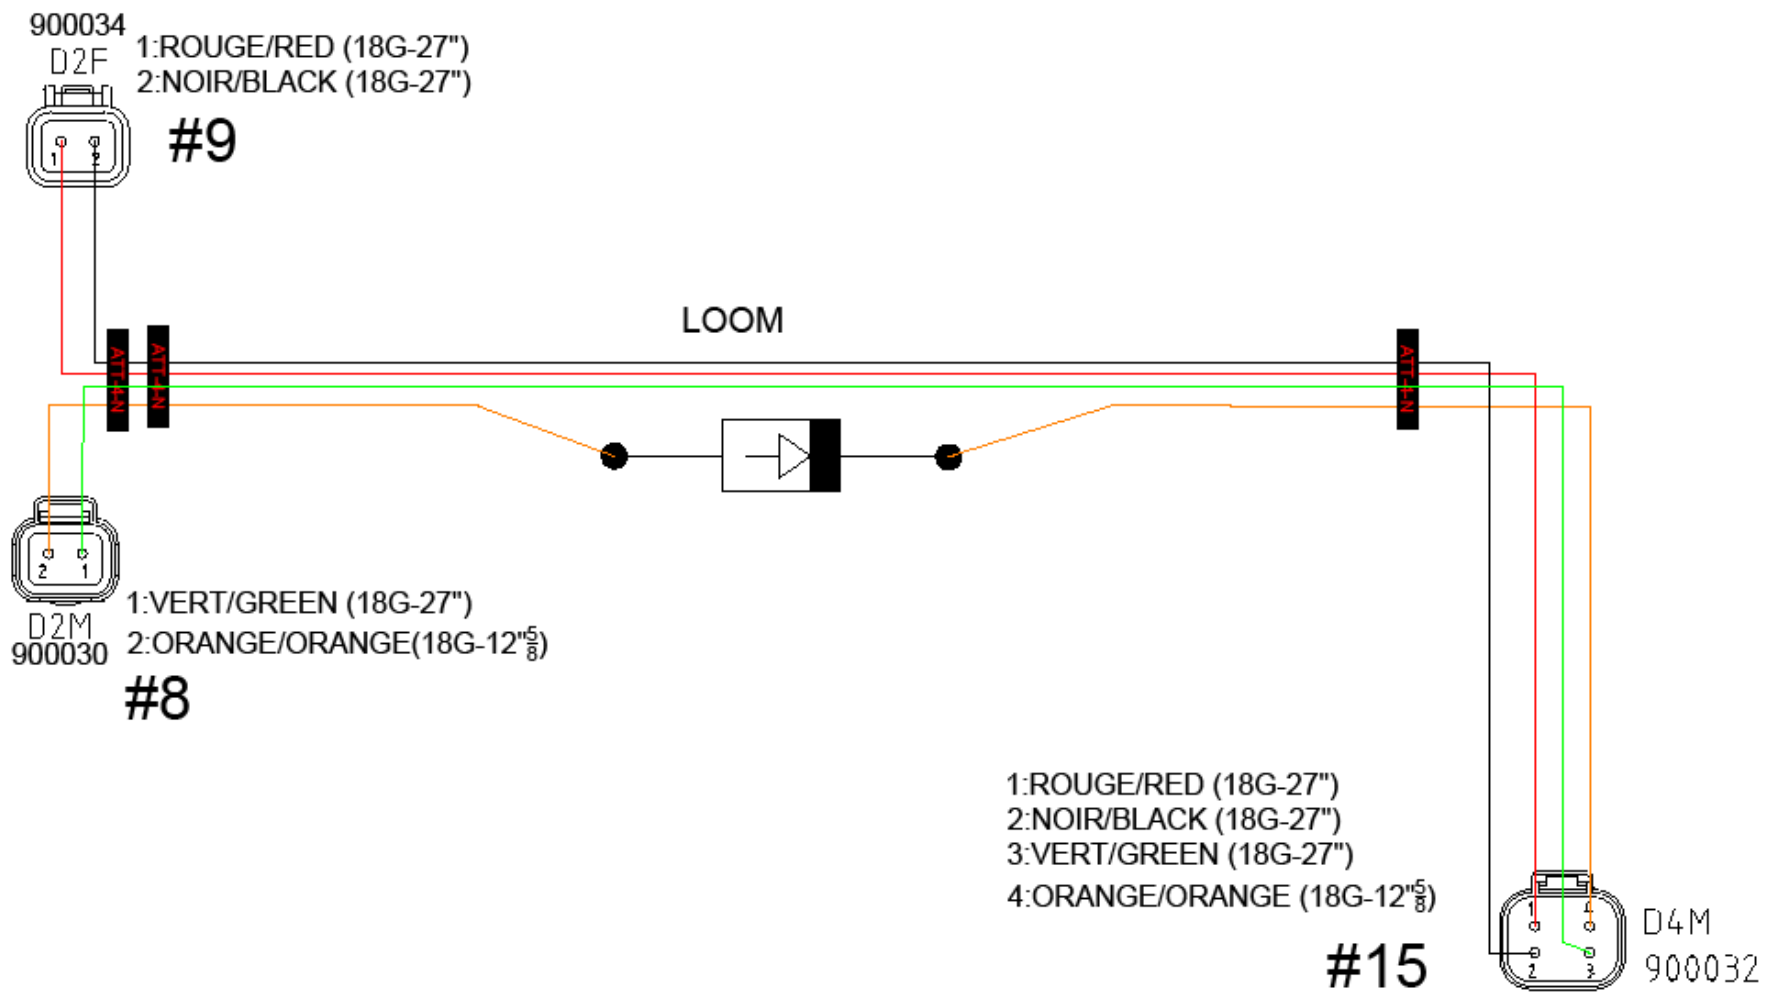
900034
D2F
1:ROUGE/RED (18G-27")
2:NOIR/BLACK (18G-27")
1 2
#9

LOOM

ATT-4-N
ATT-4-N
ATT-4-N

2 1
D2M
900030
1:VERT/GREEN (18G-27")
2:ORANGE/ORANGE(18G-12"$\frac{5}{8}$)
#8

1:ROUGE/RED (18G-27")
2:NOIR/BLACK (18G-27")
3:VERT/GREEN (18G-27")
4:ORANGE/ORANGE (18G-12"$\frac{5}{8}$)
#15

1 4
2 3
D4M
900032